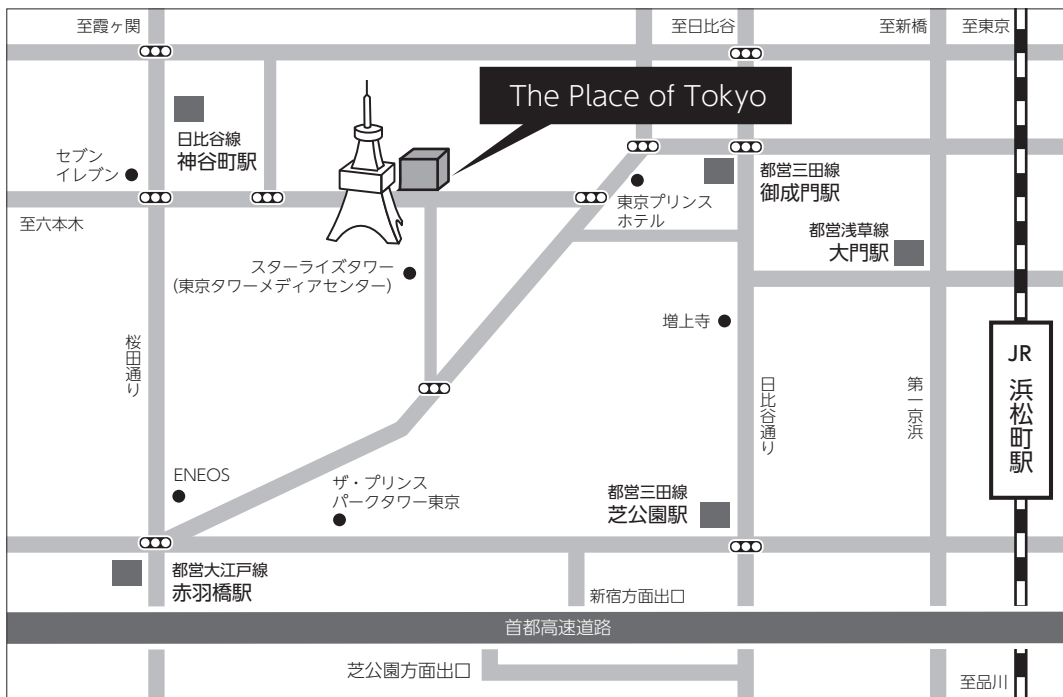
至霞ヶ関

至日比谷

至新橋

至東京

The Place of Tokyo

日比谷線
神谷町駅

セブン
イレブン

東京プリンス
ホテル

都営三田線
御成門駅

至六本木

都営浅草線
大門駅

スターライズタワー
(東京タワーメディアセンター)

増上寺

桜田通り

日比谷通り

第一京浜

JR
浜松町駅

ENEOS

ザ・プリンス
パークタワー東京

都営三田線
芝公園駅

都営大江戸線
赤羽橋駅

新宿方面出口

首都高速道路

芝公園方面出口

至品川